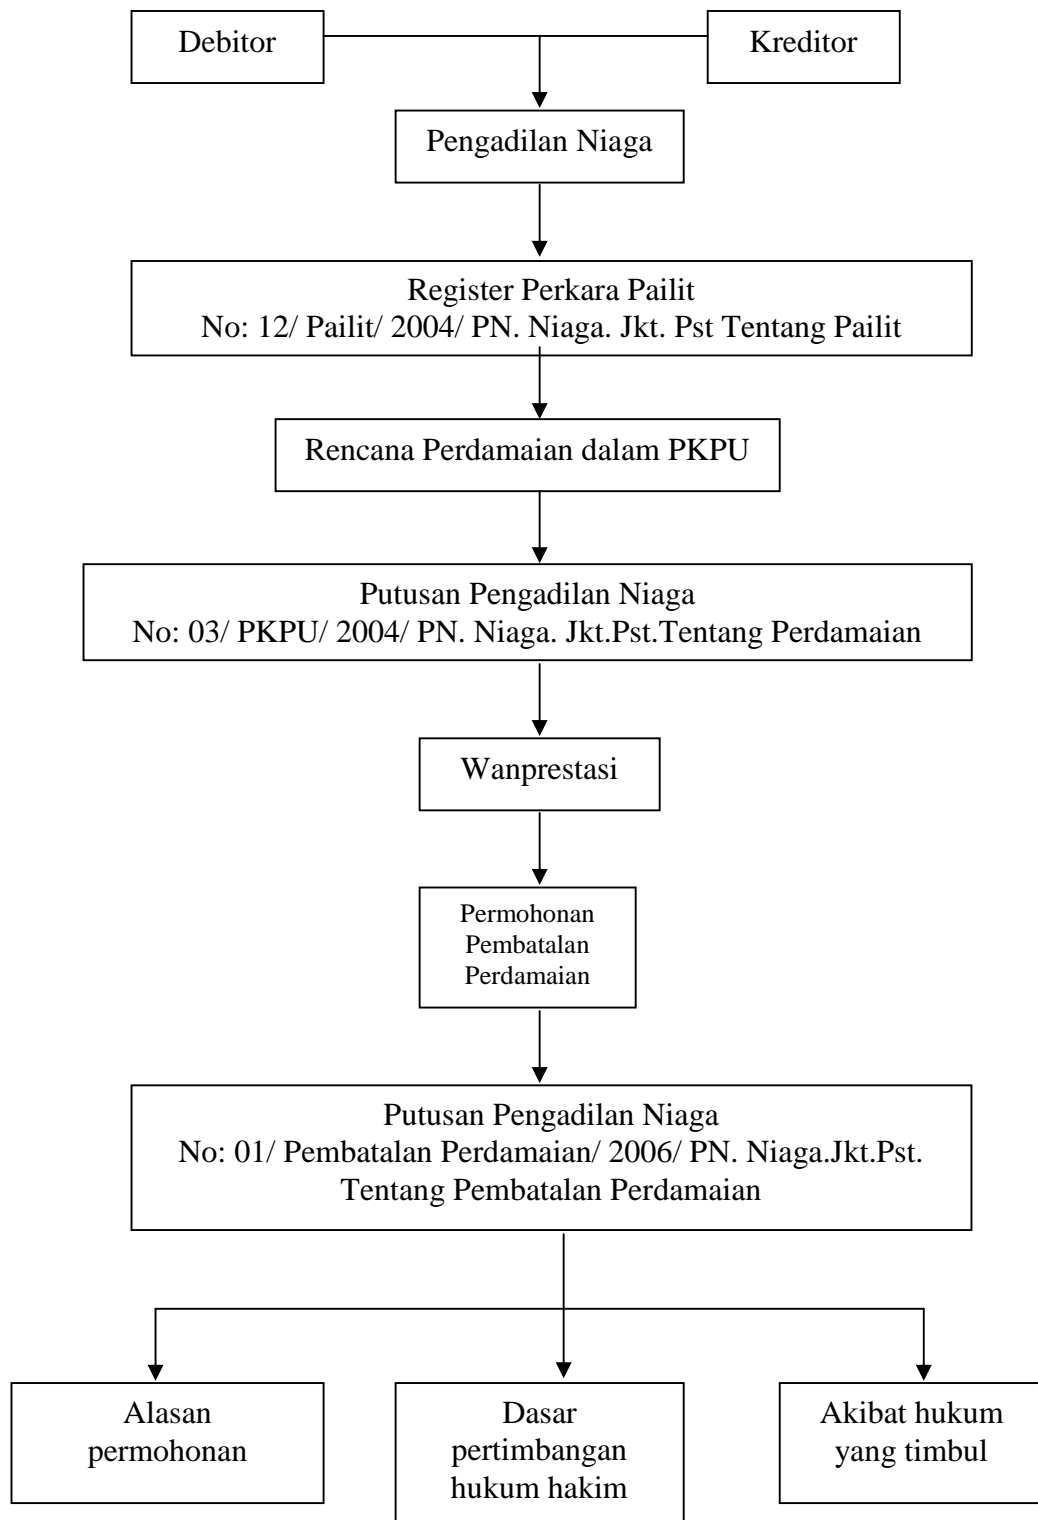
Debitor

Kreditor

Pengadilan Niaga

Register Perkara Pailit
No: 12/ Pailit/ 2004/ PN. Niaga. Jkt. Pst Tentang Pailit

Rencana Perdamaian dalam PKPU

Putusan Pengadilan Niaga
No: 03/ PKPU/ 2004/ PN. Niaga. Jkt.Pst.Tentang Perdamaian

Wanprestasi

Permohonan Pembatalan Perdamaian

Putusan Pengadilan Niaga
No: 01/ Pembatalan Perdamaian/ 2006/ PN. Niaga.Jkt.Pst.
Tentang Pembatalan Perdamaian

Alasan permohonan

Dasar pertimbangan hukum hakim

Akibat hukum yang timbul